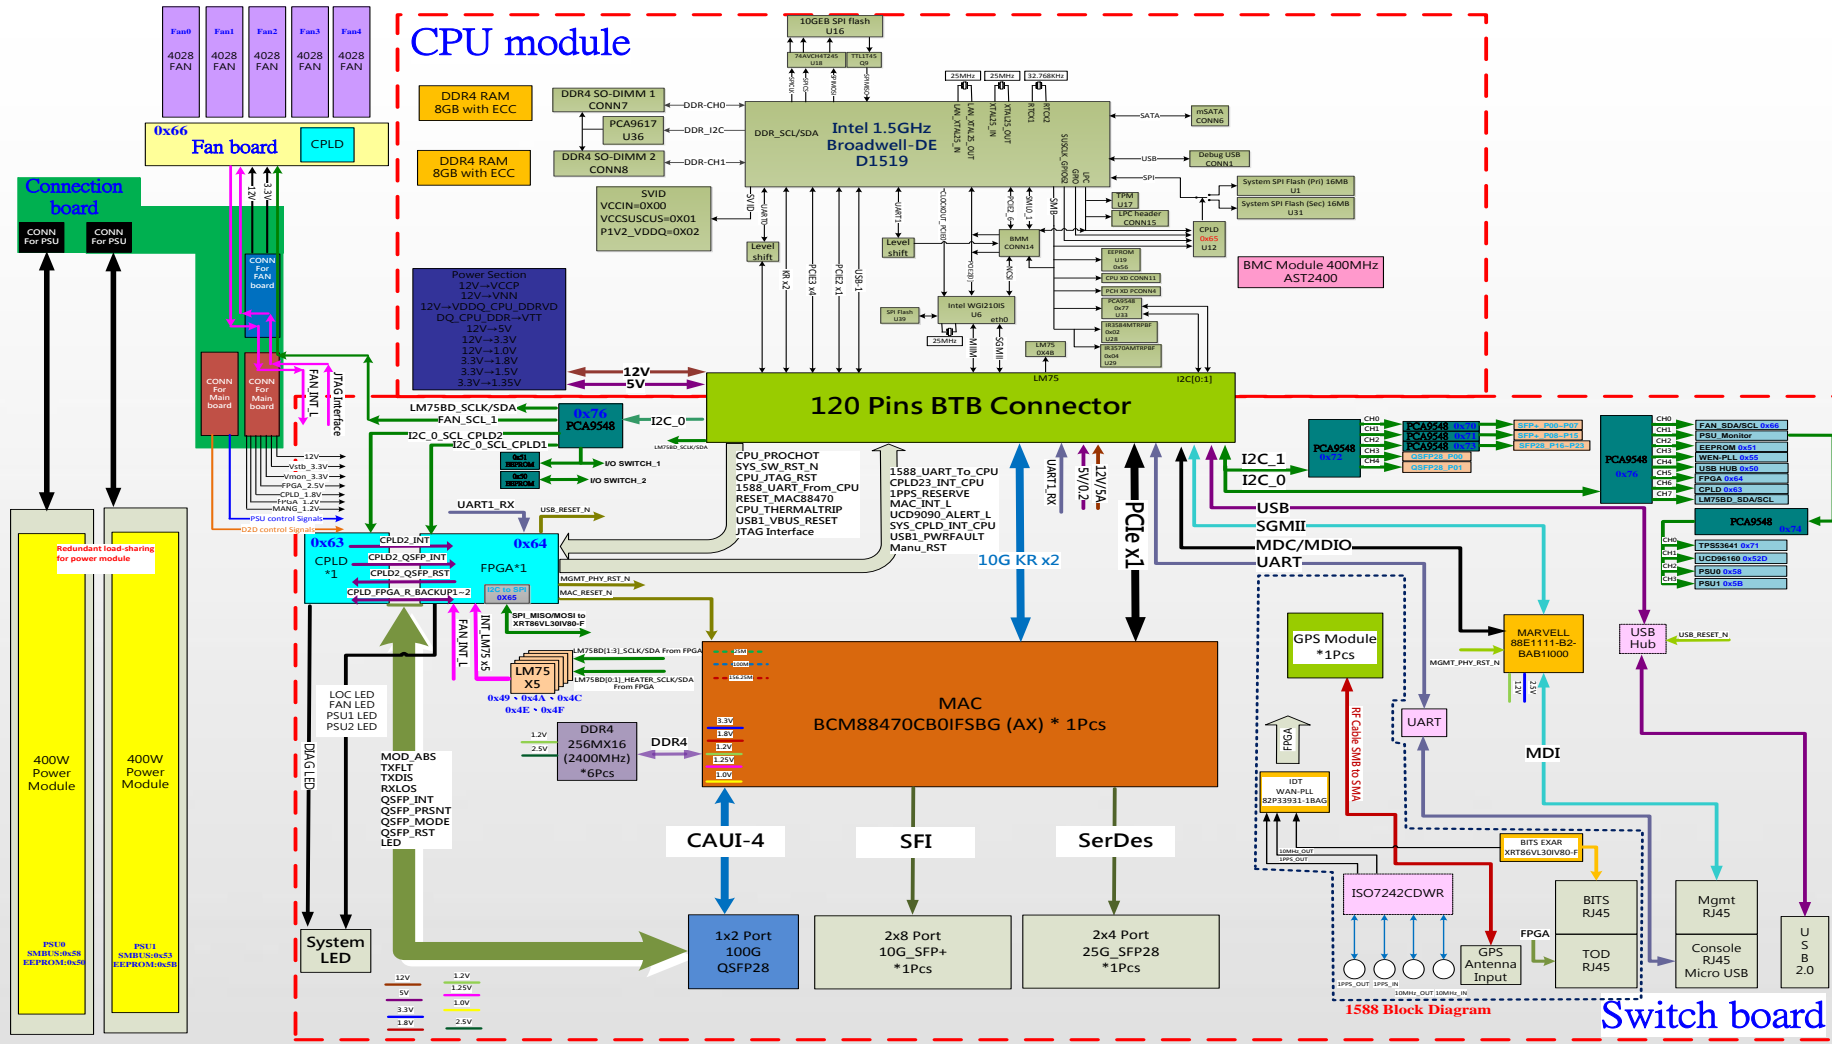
Fan0 4028 FAN
Fan1 4028 FAN
Fan2 4028 FAN
Fan3 4028 FAN
Fan4 4028 FAN

0x66
Fan board
CPLD

Connection board
CONN For PSU
CONN For PSU

CPU module

10GEB SPI flash U16
74AVCH4T245 U18
TTL1T45 Q9
25MHz 25MHz 32.768KHz

DDR4 RAM 8GB with ECC
DDR4 SO-DIMM 1 CONN7
DDR-CH0
PCA9617 U36
DDR_I2C
DDR4 RAM 8GB with ECC
DDR4 SO-DIMM 2 CONN8
DDR-CH1
DDR_SCL/SDA
Intel 1.5GHz Broadwell-DE D1519
SATA
mSATA CONN6
USB
Debug USB CONN1
SPI
System SPI Flash (Pri) 16MB U1
System SPI Flash (Sec) 16MB U31
TPM U17
LPC header CONN15
CPLD 0x65 U12

SVID
VCCIN=0X00
VCCSUSCUS=0X01
P1V2_VDDQ=0X02

Level shift
Level shift
BMM CONN14
EEPROM U19 0x56
CPU XD CONN11
PCH XD PCONN4
PCA9548 0x77 U33
IR3584MTRPBF 0x02 U28
IR3570AMTRPBF 0x04 U29
Intel WGI210IS U6
eth0
SPI Flash U39
25MHz
LM75 0X48
LM75
I2C[0:1]
BMC Module 400MHz AST2400

Power Section
12V→VCCP
12V→VNN
12V→VDDQ_CPU_DDRVD
DQ_CPU_DDR→VTT
12V→5V
12V→3.3V
12V→1.8V
12V→1.0V
3.3V→1.8V
3.3V→1.5V
3.3V→1.35V

12V
5V
120 Pins BTB Connector

CONN For FAN board
CONN For Main board
CONN For Main board
FAN_INT_L
JTAG Interface
LM75BD_SCLK/SDA
FAN_SCL_1
0x76 PCA9548
I2C_0
I2C_0_SCL_CPLD2
I2C_0_SCL_CPLD1
0x31 EEPROM
I/O SWITCH_1
0x30 EEPROM
I/O SWITCH_2
12V
Vstb_3.3V
Vmon_3.3V
FPGA_2.5V
CPLD_1.8V
FPGA_1.2V
MANG_1.2V
PSU control Signals
D2D control Signals

CPU_PROCHOT
SYS_SW_RST_N
CPU_JTAG_RST
1588_UART_From_CPU
RESET_MAC88470
CPU_THERMALTRIP
USB1_VBUS_RESET
JTAG Interface

1588_UART_To_CPU
CPLD23_INT_CPU
1PPS_RESERVE
MAC_INT_L
UCD9090_ALERT_L
SYS_CPLD_INT_CPU
USB1_PWRFAULT
Manu_RST

UART1_RX
5V/0.2
12V/5A
PCIe x1
10G KR x2

UART1_RX
USB_RESET_N
0x63
CPLD *1
CPLD2_INT
CPLD2_QSFP_INT
CPLD2_QSFP_RST
CPLD_FPGA_R_BACKUP1~2
0x64
FPGA*1
I2C to SPI 0X65
MGMT_PHY_RST_N
MAC_RESET_N
SPI_MISO/MOSI to XRT86VL30IV80-F

Redundant load-sharing for power module
400W Power Module
400W Power Module
PSU0 SMBUS:0x58 EEPROM:0x50
PSU1 SMBUS:0x53 EEPROM:0x5B

LOC LED
FAN LED
PSU1 LED
PSU2 LED
DIAG LED
MOD_ABS
TXFLT
TXDIS
RXLOS
QSFP_INT
QSFP_PRSNT
QSFP_MODE
QSFP_RST
LED
System LED

FAN_INT_L
INT_LM75 x5
LM75 X5
0x49 、0x4A 、0x4C
0x4E 、0x4F
LM75BD[1:3]_SCLK/SDA From FPGA
LM75BD[0:1]_HEATER_SCLK/SDA From FPGA

DDR4 256MX16 (2400MHz) *6Pcs
DDR4
MAC BCM88470CB0IFSBG (AX) * 1Pcs
CAUI-4
SFI
SerDes
1x2 Port 100G QSFP28
2x8 Port 10G_SFP+ *1Pcs
2x4 Port 25G_SFP28 *1Pcs

PCA9548 0x72
PCA9548 0x70
PCA9548 0x71
PCA9548 0x73
SFP+_P00~P07
SFP+_P08~P15
SFP28_P16~P23
QSFP28_P00
QSFP28_P01
PCA9548 0x76
FAN_SDA/SCL 0x66
PSU_Monitor
EEPROM 0x51
WEN-PLL 0x55
USB HUB 0x50
FPGA 0x64
CPLD 0x63
LM75BD_SDA/SCL
PCA9548 0x74
TPS53641 0x71
UCD90160 0x52D
PSU0 0x58
PSU1 0x5B
I2C_1
I2C_0
USB
SGMII
MDC/MDIO
UART

GPS Module *1Pcs
FPGA
IDT WAN-PLL 82P33931-1BAG
RF Cable SMB to SMA
UART
MARVELL 88E1111-B2-BAB1I000
MGMT_PHY_RST_N
USB Hub
USB_RESET_N
MDI
BITS EXAR XRT86VL30IV80-F
ISO7242CDWR
GPS Antenna Input
FPGA
BITS RJ45
TOD RJ45
Mgmt RJ45
Console RJ45 Micro USB
USB 2.0
1588 Block Diagram
Switch board